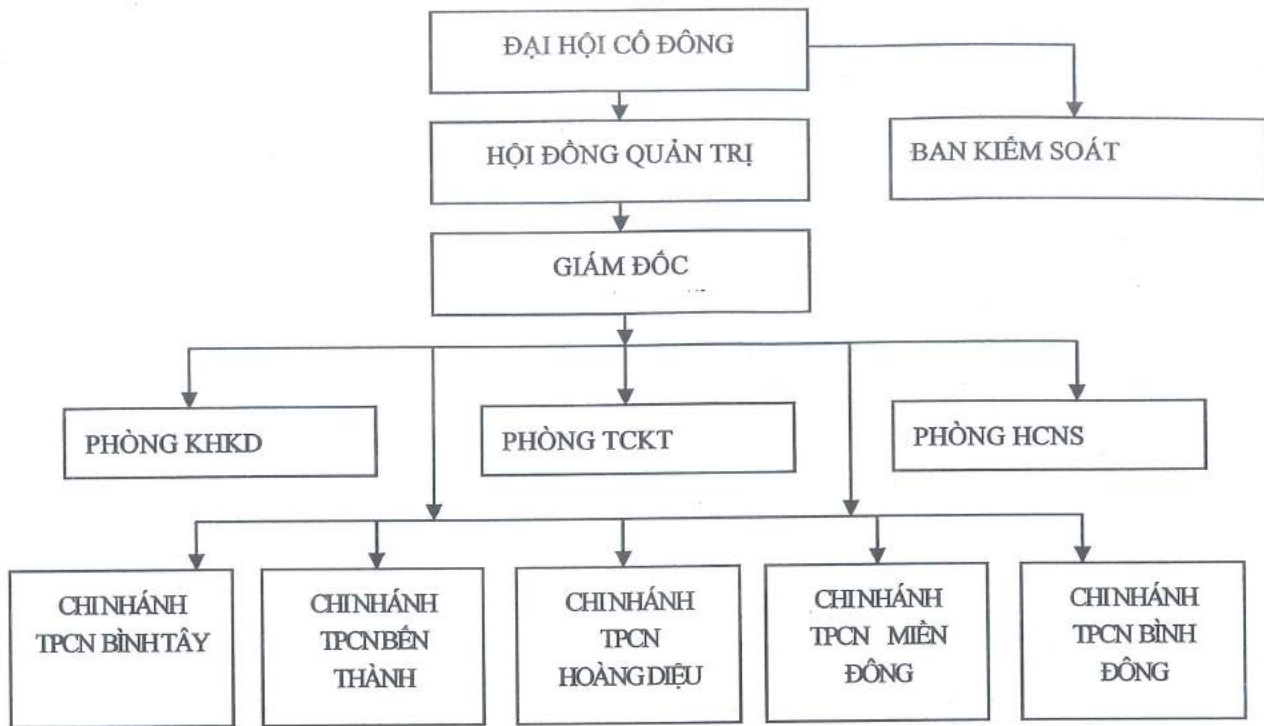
ĐẠI HỘI CỔ ĐÔNG

HỘI ĐỒNG QUẢN TRỊ

BAN KIỂM SOÁT

GIÁM ĐỐC

PHÒNG KHKD

PHÒNG TCKT

PHÒNG HCNS

CHI NHÁNH TPCN BÌNH TÂY

CHI NHÁNH TPCN BẾN THÀNH

CHI NHÁNH TPCN HOÀNG DIỆU

CHI NHÁNH TPCN MIỀN ĐÔNG

CHI NHÁNH TPCN BÌNH ĐÔNG